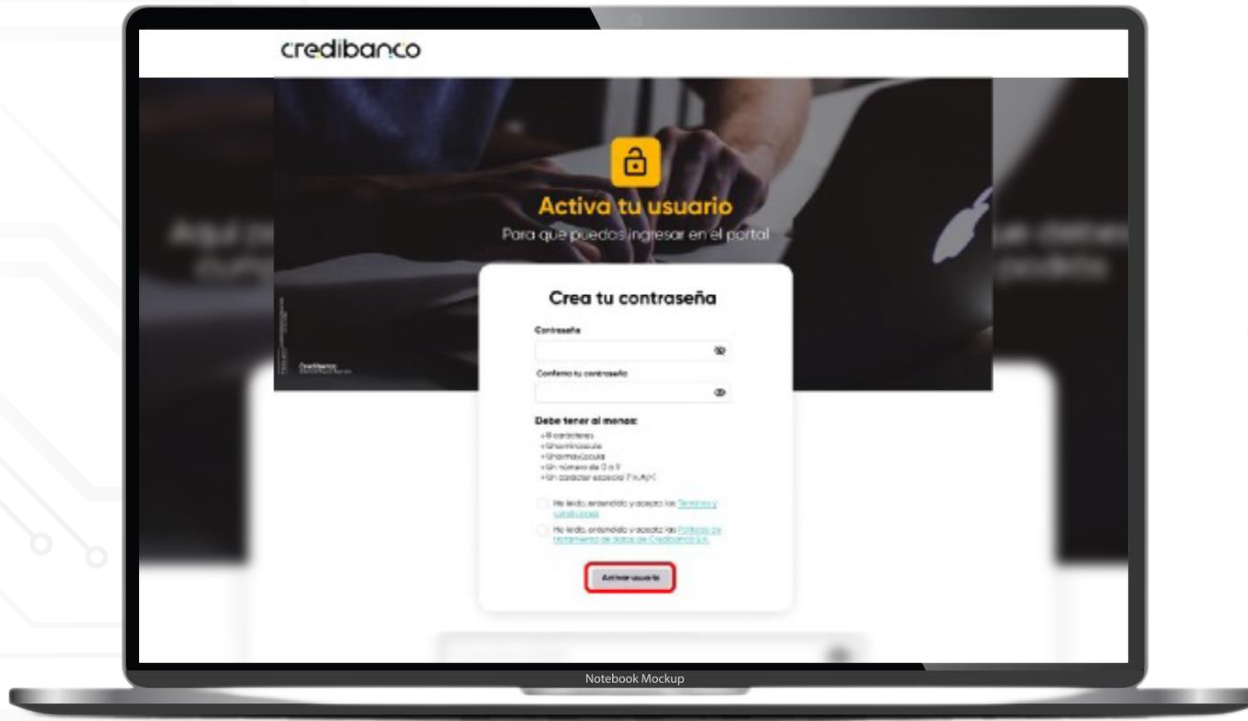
credibanco

Activa tu usuario
Para que puedas ingresar en el portal

Crea tu contraseña

Contraseña

Confirma tu contraseña

Debe tener al menos:
• 8 caracteres
• Una minúscula
• Una mayúscula
• Un número de 0 a 9
• Un caracter especial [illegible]

He leído, entendido y acepto los Términos y condiciones

He leído, entendido y acepto las Políticas de tratamiento de datos de Credibanco S.A.

Activar usuario

Notebook Mockup